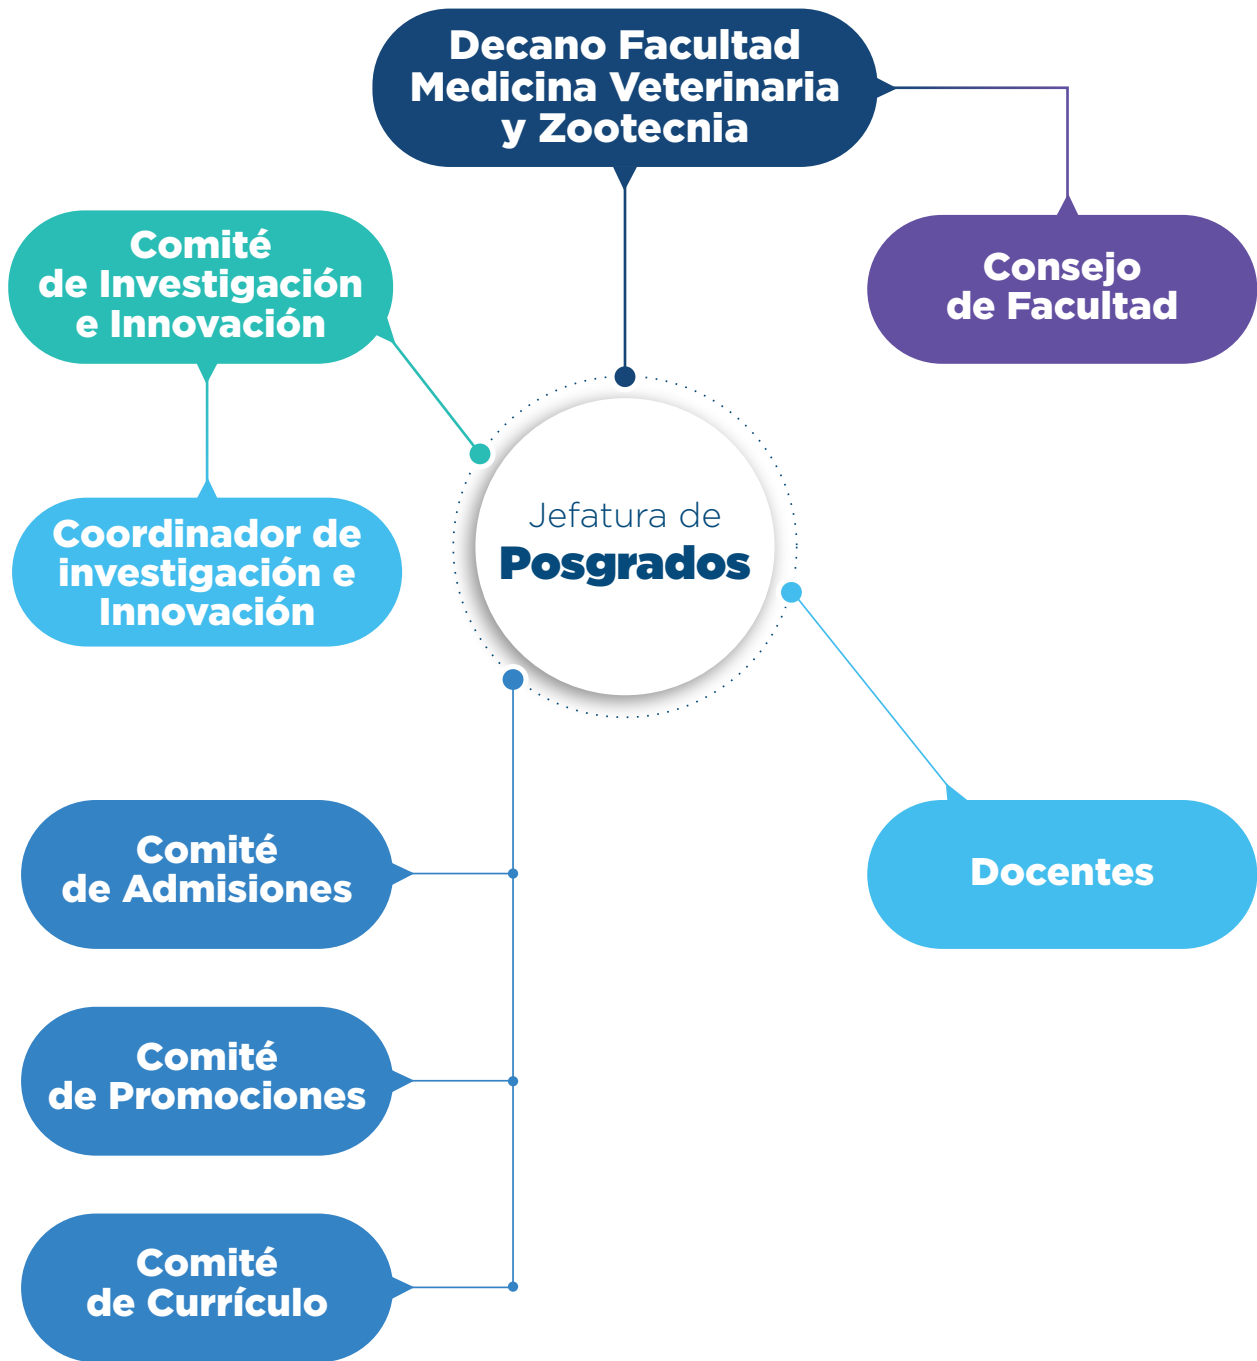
Decano Facultad Medicina Veterinaria y Zootecnia

Consejo de Facultad

Comité de Investigación e Innovación

Coordinador de investigación e Innovación

Jefatura de Posgrados

Docentes

Comité de Admisiones

Comité de Promociones

Comité de Currículo